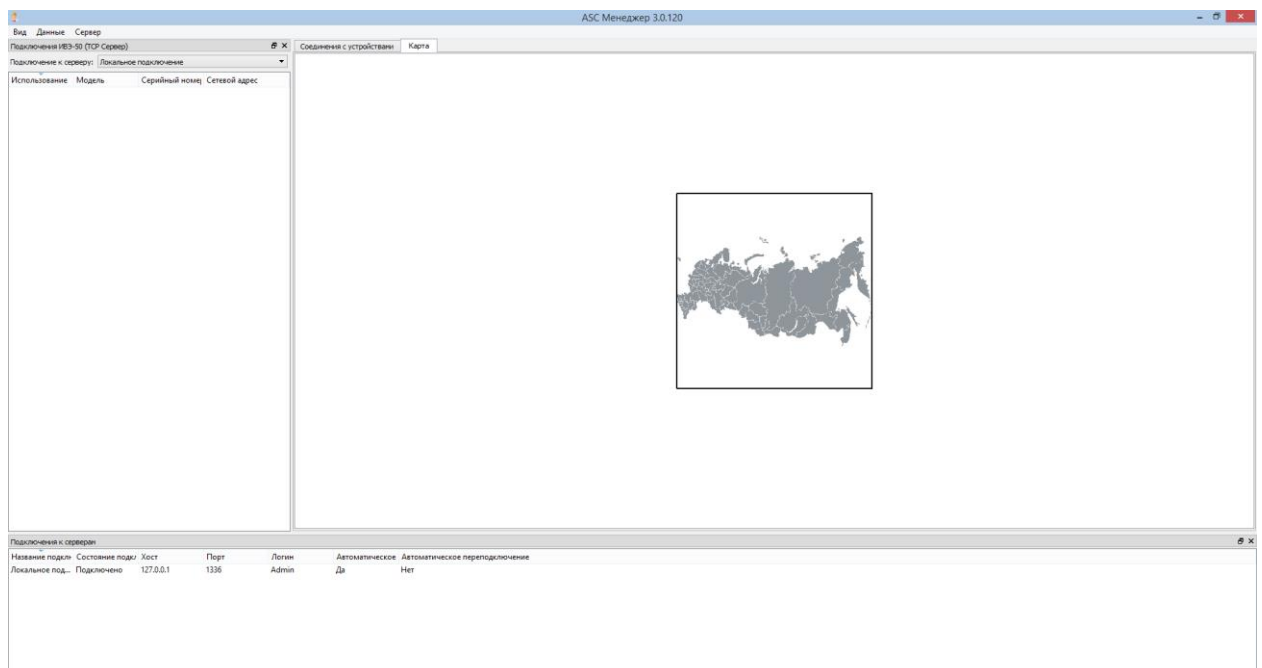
ASC Менеджер 3.0.120

Вид Данные Сервер

Подключения ИВЭ-50 (TCP Сервер)

Подключение к серверу: Локальное подключение

| Использование | Модель | Серийный номер | Сетевой адрес |
|---|---|---|---|

Соединения с устройствами | Карта

Подключения к серверам

| Название подкл | Состояние подкл | Хост | Порт | Логин | Автоматическое | Автоматическое переподключение |
|---|---|---|---|---|---|---|
| Локальное под... | Подключено | 127.0.0.1 | 1336 | Admin | Да | Нет |